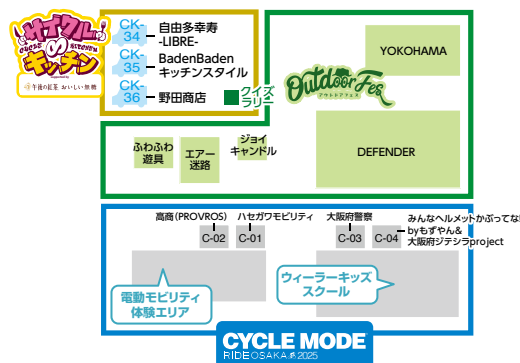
サイクル のキッチン
CK-34 自由多幸寿 -LIBRE-
CK-35 BadenBaden キッチンスタイル
CK-36 野田商店
午後の紅茶 おいしい無糖
クイズラリー
Outdoor Fes アウトドアフェス
YOKOHAMA
ふわふわ遊具
エアー迷路
ジョイキャンドル
DEFENDER
高商(PROVROS)
ハセガワモビリティ
大阪府警察
みんなヘルメットかぶってな！ byもずやん&大阪府ジテシラproject
C-02
C-01
C-03
C-04
電動モビリティ体験エリア
ウィーラーキッズスクール
CYCLE MODE
RIDE OSAKA 2025